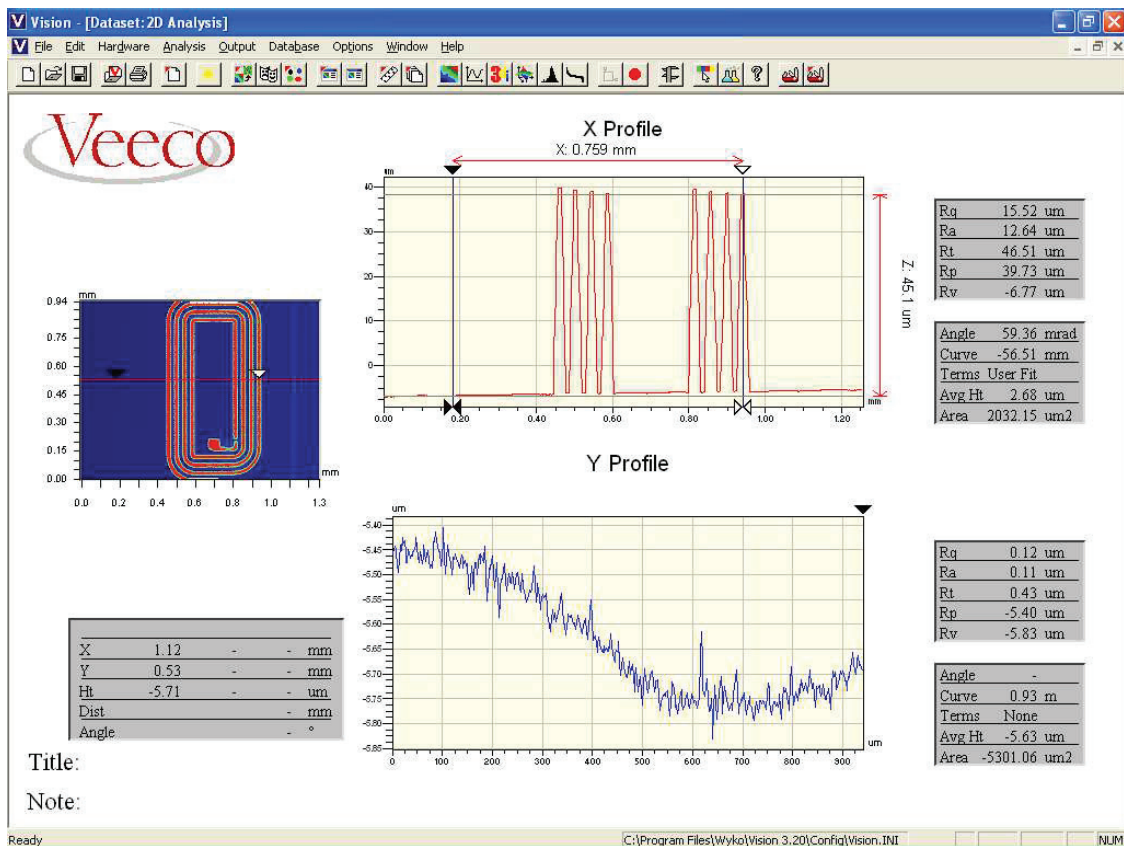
Vision - [Dataset:2D Analysis]

File Edit Hardware Analysis Output Database Options Window Help

Veeco

X Profile

X: 0.759 mm

um

40
30
20
10
0

0.00 0.20 0.40 0.60 0.80 1.00 1.20 mm

Z: 45.1 um

| Rq | 15.52 um |
|---|---|
| Ra | 12.64 um |
| Rt | 46.51 um |
| Rp | 39.73 um |
| Rv | -6.77 um |

| Angle | 59.36 mrad |
|---|---|
| Curve | -56.51 mm |
| Terms | User Fit |
| Avg Ht | 2.68 um |
| Area | 2032.15 um2 |

mm
0.94
0.75
0.60
0.45
0.30
0.15
0.00

0.0 0.2 0.4 0.6 0.8 1.0 1.3 mm

Y Profile

um
-5.40
-5.45
-5.50
-5.55
-5.60
-5.65
-5.70
-5.75
-5.80
-5.85

0 100 200 300 400 500 600 700 800 900 um

| Rq | 0.12 um |
|---|---|
| Ra | 0.11 um |
| Rt | 0.43 um |
| Rp | -5.40 um |
| Rv | -5.83 um |

| Angle | - |
|---|---|
| Curve | 0.93 m |
| Terms | None |
| Avg Ht | -5.63 um |
| Area | -5301.06 um2 |

| X | 1.12 | - | - | mm |
|---|---|---|---|---|
| Y | 0.53 | - | - | mm |
| Ht | -5.71 | - | - | um |
| Dist | | | - | mm |
| Angle | | | - | ° |

Title:

Note:

Ready

C:\Program Files\Wyko\Vision 3.20\Config\Vision.INI

NUM